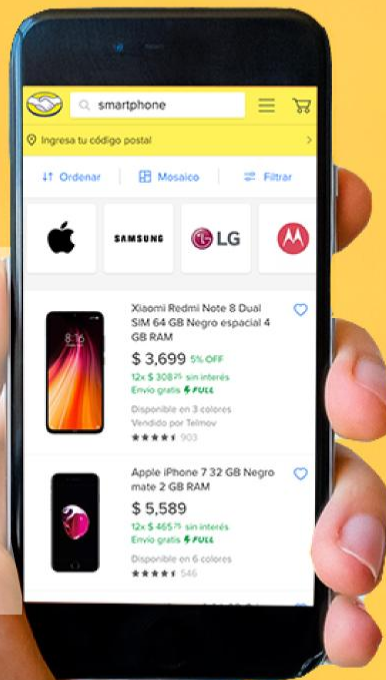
smartphone

Ingresa tu código postal

Ordenar | Mosaico | Filtrar

SAMSUNG LG

Xiaomi Redmi Note 8 Dual SIM 64 GB Negro espacial 4 GB RAM
$ 3,699 5% OFF
12x $ 308$^{25}$ sin interés
Envío gratis FULL
Disponible en 3 colores
Vendido por Telmov
903

Apple iPhone 7 32 GB Negro mate 2 GB RAM
$ 5,589
12x $ 465$^{75}$ sin interés
Envío gratis FULL
Disponible en 6 colores
546